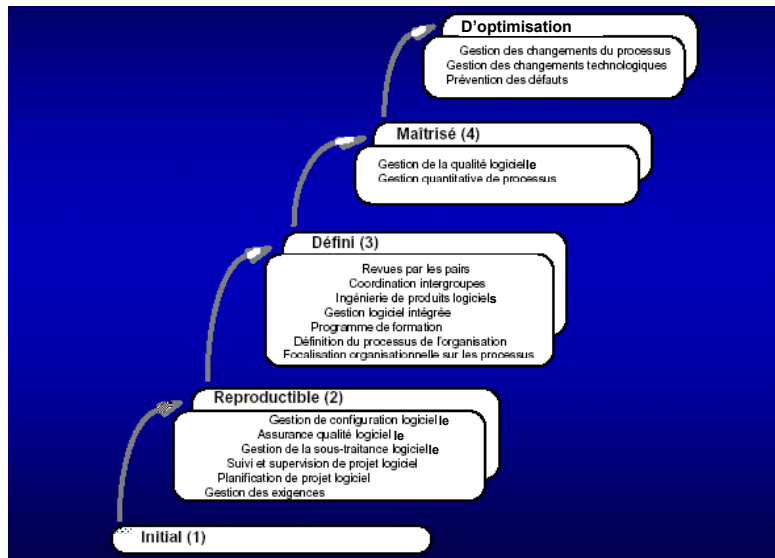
D'optimisation

Gestion des changements du processus
Gestion des changements technologiques
Prévention des défauts

Maîtrisé (4)

Gestion de la qualité logicielle
Gestion quantitative de processus

Défini (3)

Revues par les pairs
Coordination intergroupes
Ingénierie de produits logiciels
Gestion logiciel intégrée
Programme de formation
Définition du processus de l'organisation
Focalisation organisationnelle sur les processus

Reproductible (2)

Gestion de configuration logicielle
Assurance qualité logicielle
Gestion de la sous-traitance logicielle
Suivi et supervision de projet logiciel
Planification de projet logiciel
Gestion des exigences

Initial (1)